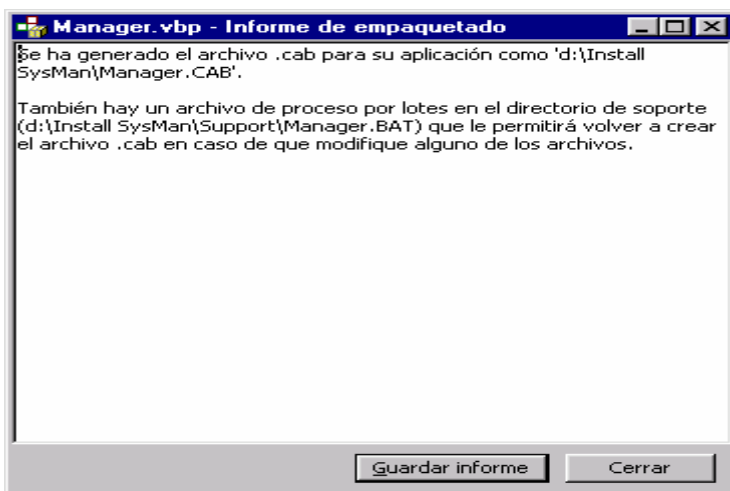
Manager.vbp - Informe de empaquetado

Se ha generado el archivo .cab para su aplicación como 'd:\Install SysMan\Manager.CAB'.

También hay un archivo de proceso por lotes en el directorio de soporte (d:\Install SysMan\Support\Manager.BAT) que le permitirá volver a crear el archivo .cab en caso de que modifique alguno de los archivos.

Guardar informe

Cerrar